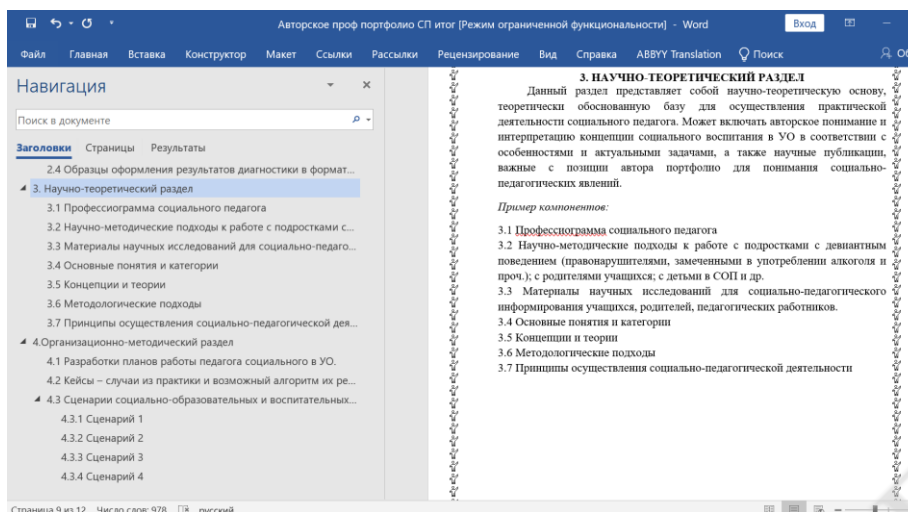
Авторское проф портфолио СП итог [Режим ограниченной функциональности] - Word

Вход

Файл Главная Вставка Конструктор Макет Ссылки Рассылки Рецензирование Вид Справка ABBYY Translation Поиск

Навигация

Поиск в документе

Заголовки Страницы Результаты

2.4 Образцы оформления результатов диагностики в формат...

3. Научно-теоретический раздел

3.1 Профессиограмма социального педагога

3.2 Научно-методические подходы к работе с подростками с...

3.3 Материалы научных исследований для социально-педаго...

3.4 Основные понятия и категории

3.5 Концепции и теории

3.6 Методологические подходы

3.7 Принципы осуществления социально-педагогической дея...

4.Организационно-методический раздел

4.1 Разработки планов работы педагога социального в УО.

4.2 Кейсы – случаи из практики и возможный алгоритм их ре...

4.3 Сценарии социально-образовательных и воспитательных...

4.3.1 Сценарий 1

4.3.2 Сценарий 2

4.3.3 Сценарий 3

4.3.4 Сценарий 4

3. НАУЧНО-ТЕОРЕТИЧЕСКИЙ РАЗДЕЛ

Данный раздел представляет собой научно-теоретическую основу, теоретически обоснованную базу для осуществления практической деятельности социального педагога. Может включать авторское понимание и интерпретацию концепции социального воспитания в УО в соответствии с особенностями и актуальными задачами, а также научные публикации, важные с позиции автора портфолио для понимания социально-педагогических явлений.

Пример компонентов:

3.1 Профессиограмма социального педагога
3.2 Научно-методические подходы к работе с подростками с девиантным поведением (правонарушителями, замеченными в употреблении алкоголя и проч.); с родителями учащихся; с детьми в СОП и др.
3.3 Материалы научных исследований для социально-педагогического информирования учащихся, родителей, педагогических работников.
3.4 Основные понятия и категории
3.5 Концепции и теории
3.6 Методологические подходы
3.7 Принципы осуществления социально-педагогической деятельности

Страница 9 из 12 Число слов: 978 русский